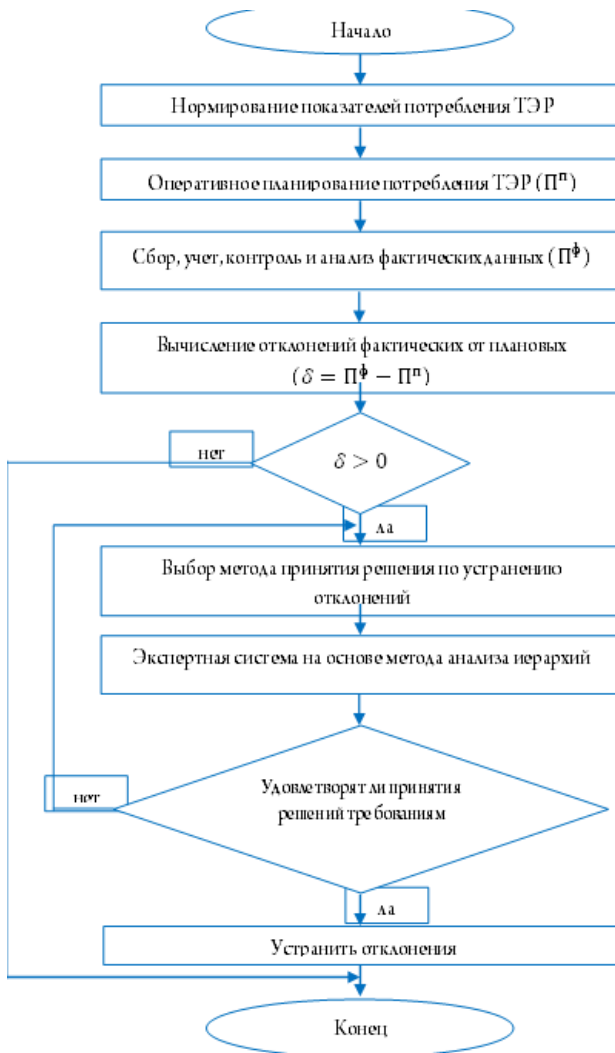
Начало

Нормирование показателей потребления ТЭР

Оперативное планирование потребления ТЭР ($П^п$)

Сбор, учет, контроль и анализ фактических данных ($П^ф$)

Вычисление отклонений фактических от плановых ($\delta = П^ф - П^п$)

нет

$\delta > 0$

да

Выбор метода принятия решения по устранению отклонений

Экспертная система на основе метода анализа иерархий

нет

Удовлетворят ли принятия решений требованиям

да

Устранить отклонения

Конец